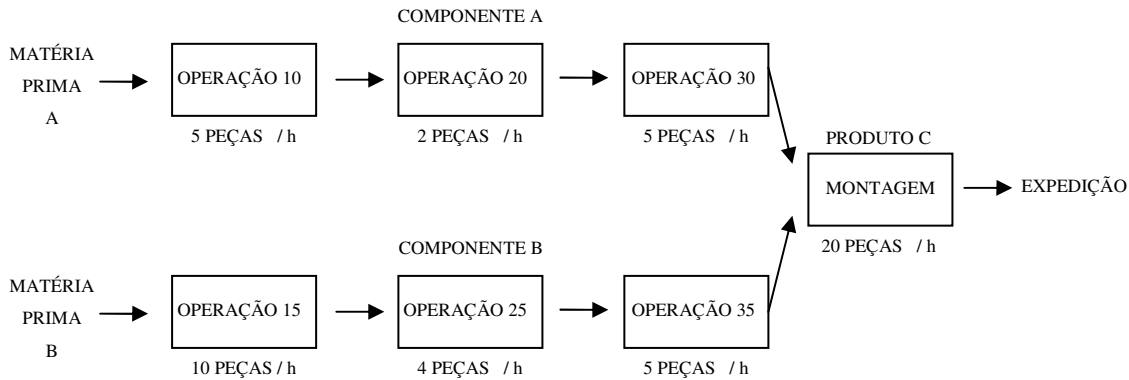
COMPONENTE A

MATÉRIA PRIMA A

OPERAÇÃO 10
5 PEÇAS / h

OPERAÇÃO 20
2 PEÇAS / h

OPERAÇÃO 30
5 PEÇAS / h

PRODUTO C

MONTAGEM
20 PEÇAS / h

EXPEDIÇÃO

COMPONENTE B

MATÉRIA PRIMA B

OPERAÇÃO 15
10 PEÇAS / h

OPERAÇÃO 25
4 PEÇAS / h

OPERAÇÃO 35
5 PEÇAS / h